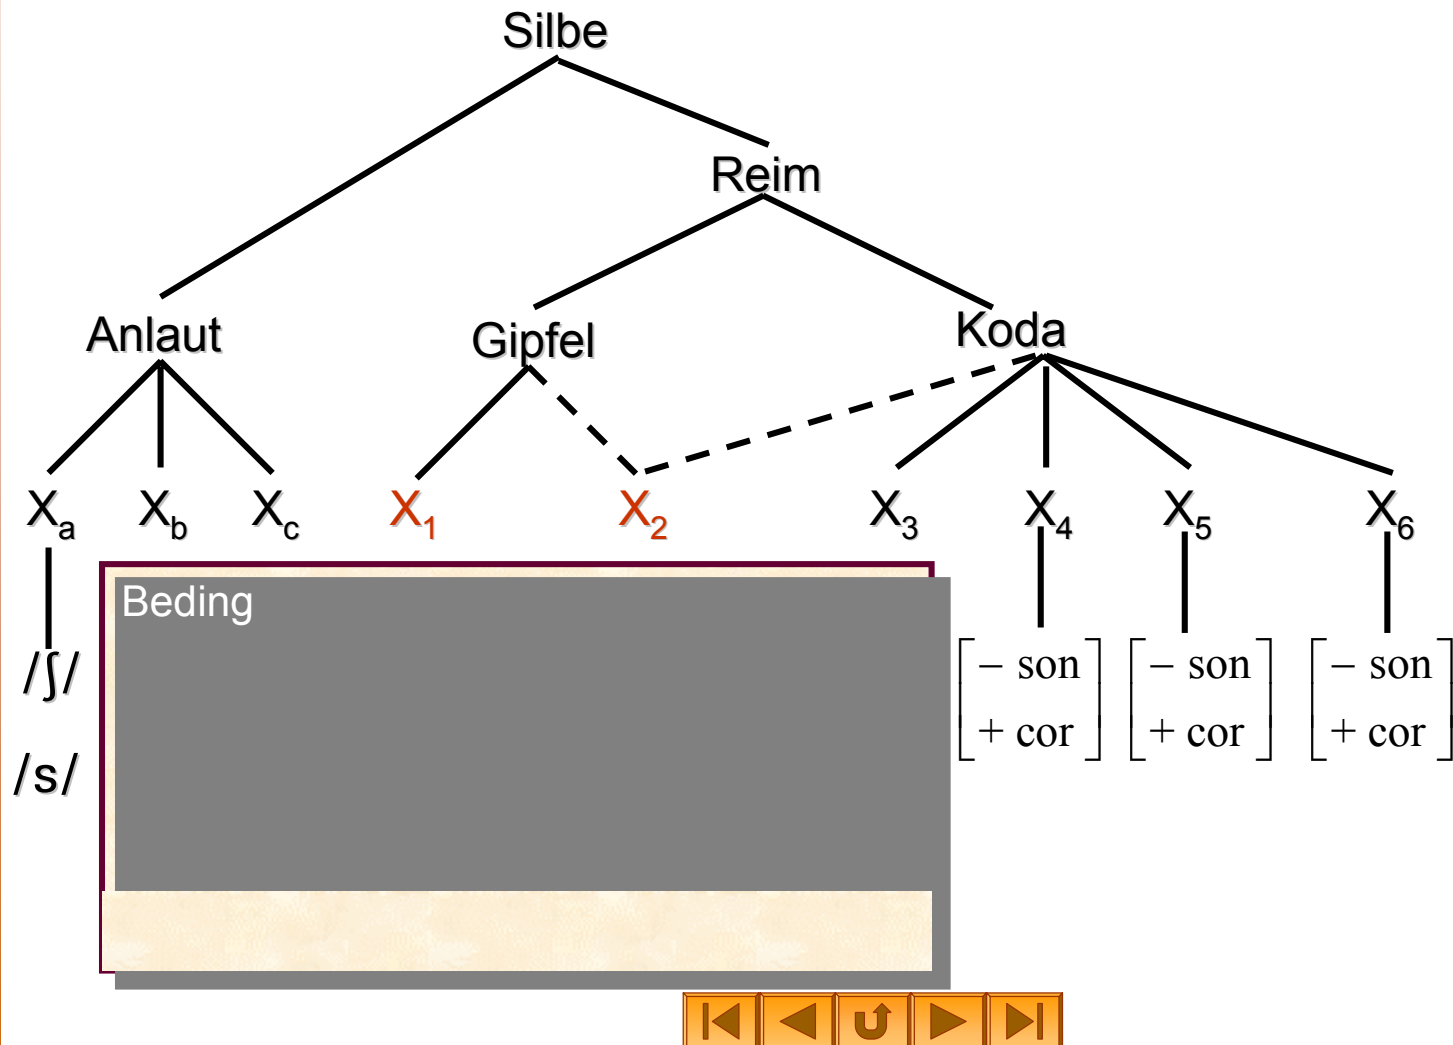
Silbe

Reim

Anlaut

Gipfel

Koda

$X_a$ $X_b$ $X_c$ $X_1$ $X_2$ $X_3$ $X_4$ $X_5$ $X_6$

/ʃ/

/s/

Beding

$\begin{bmatrix} -\text{son} \\ +\text{cor} \end{bmatrix}$ $\begin{bmatrix} -\text{son} \\ +\text{cor} \end{bmatrix}$ $\begin{bmatrix} -\text{son} \\ +\text{cor} \end{bmatrix}$